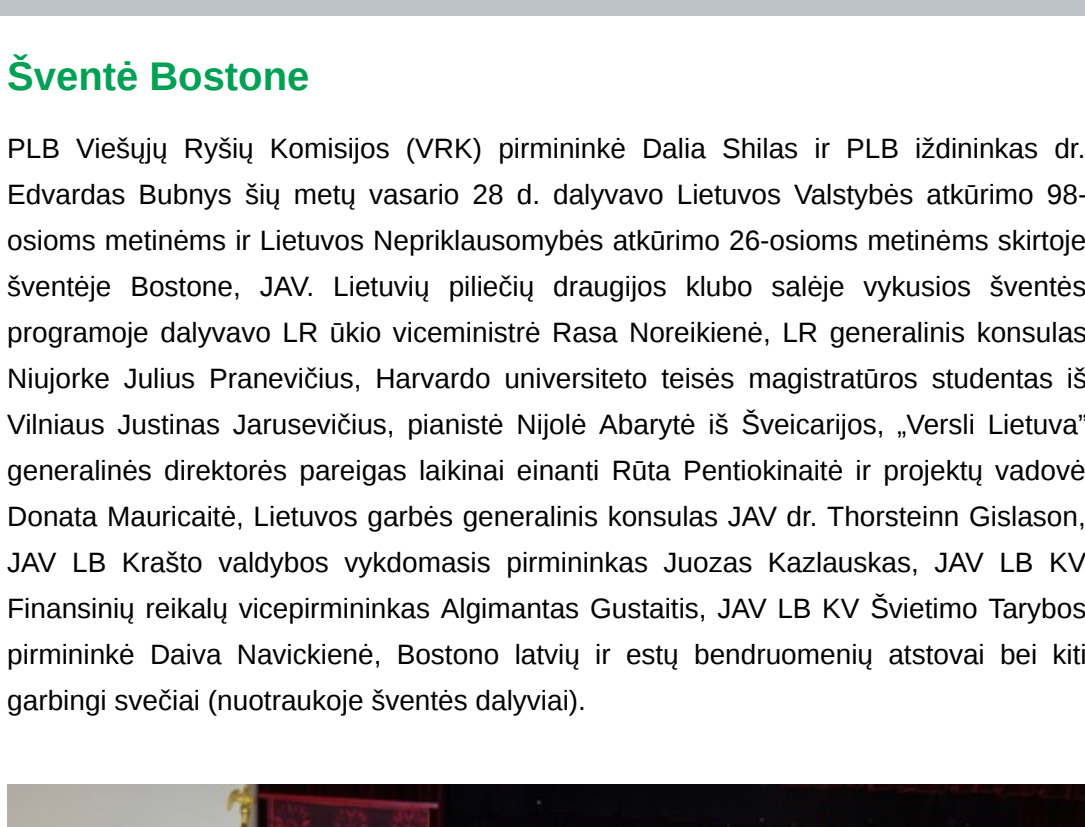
Šventė Bostone

PLB Viešųjų Ryšių Komisijos (VRK) pirmininkė Dalia Shilas ir PLB iždininkas dr. Edvardas Bubnys šių metų vasario 28 d. dalyvavo Lietuvos Valstybės atkūrimo 98-osioms metinėms ir Lietuvos Nepriklausomybės atkūrimo 26-osioms metinėms skirtoje šventėje Bostone, JAV. Lietuvių piliečių draugijos klubo salėje vykusios šventės programoje dalyvavo LR ūkio viceministrė Rasa Noreikienė, LR generalinis konsulas Niujorke Julius Pranevičius, Harvardo universiteto teisės magistratūros studentas iš Vilniaus Justinas Jarusevičius, pianistė Nijolė Abarytė iš Šveicarijos, „Versli Lietuva" generalinės direktorės pareigas laikinai einanti Rūta Pentiokinaitė ir projektų vadovė Donata Mauricaitė, Lietuvos garbės generalinis konsulas JAV dr. Thorsteinn Gislason, JAV LB Krašto valdybos vykdomasis pirmininkas Juozas Kazlauskas, JAV LB KV Finansinių reikalų vicepirmininkas Algimantas Gustaitis, JAV LB KV Švietimo Tarybos pirmininkė Daiva Navickienė, Bostono latvių ir estų bendruomenių atstovai bei kiti garbingi svečiai (nuotraukoje šventės dalyviai).